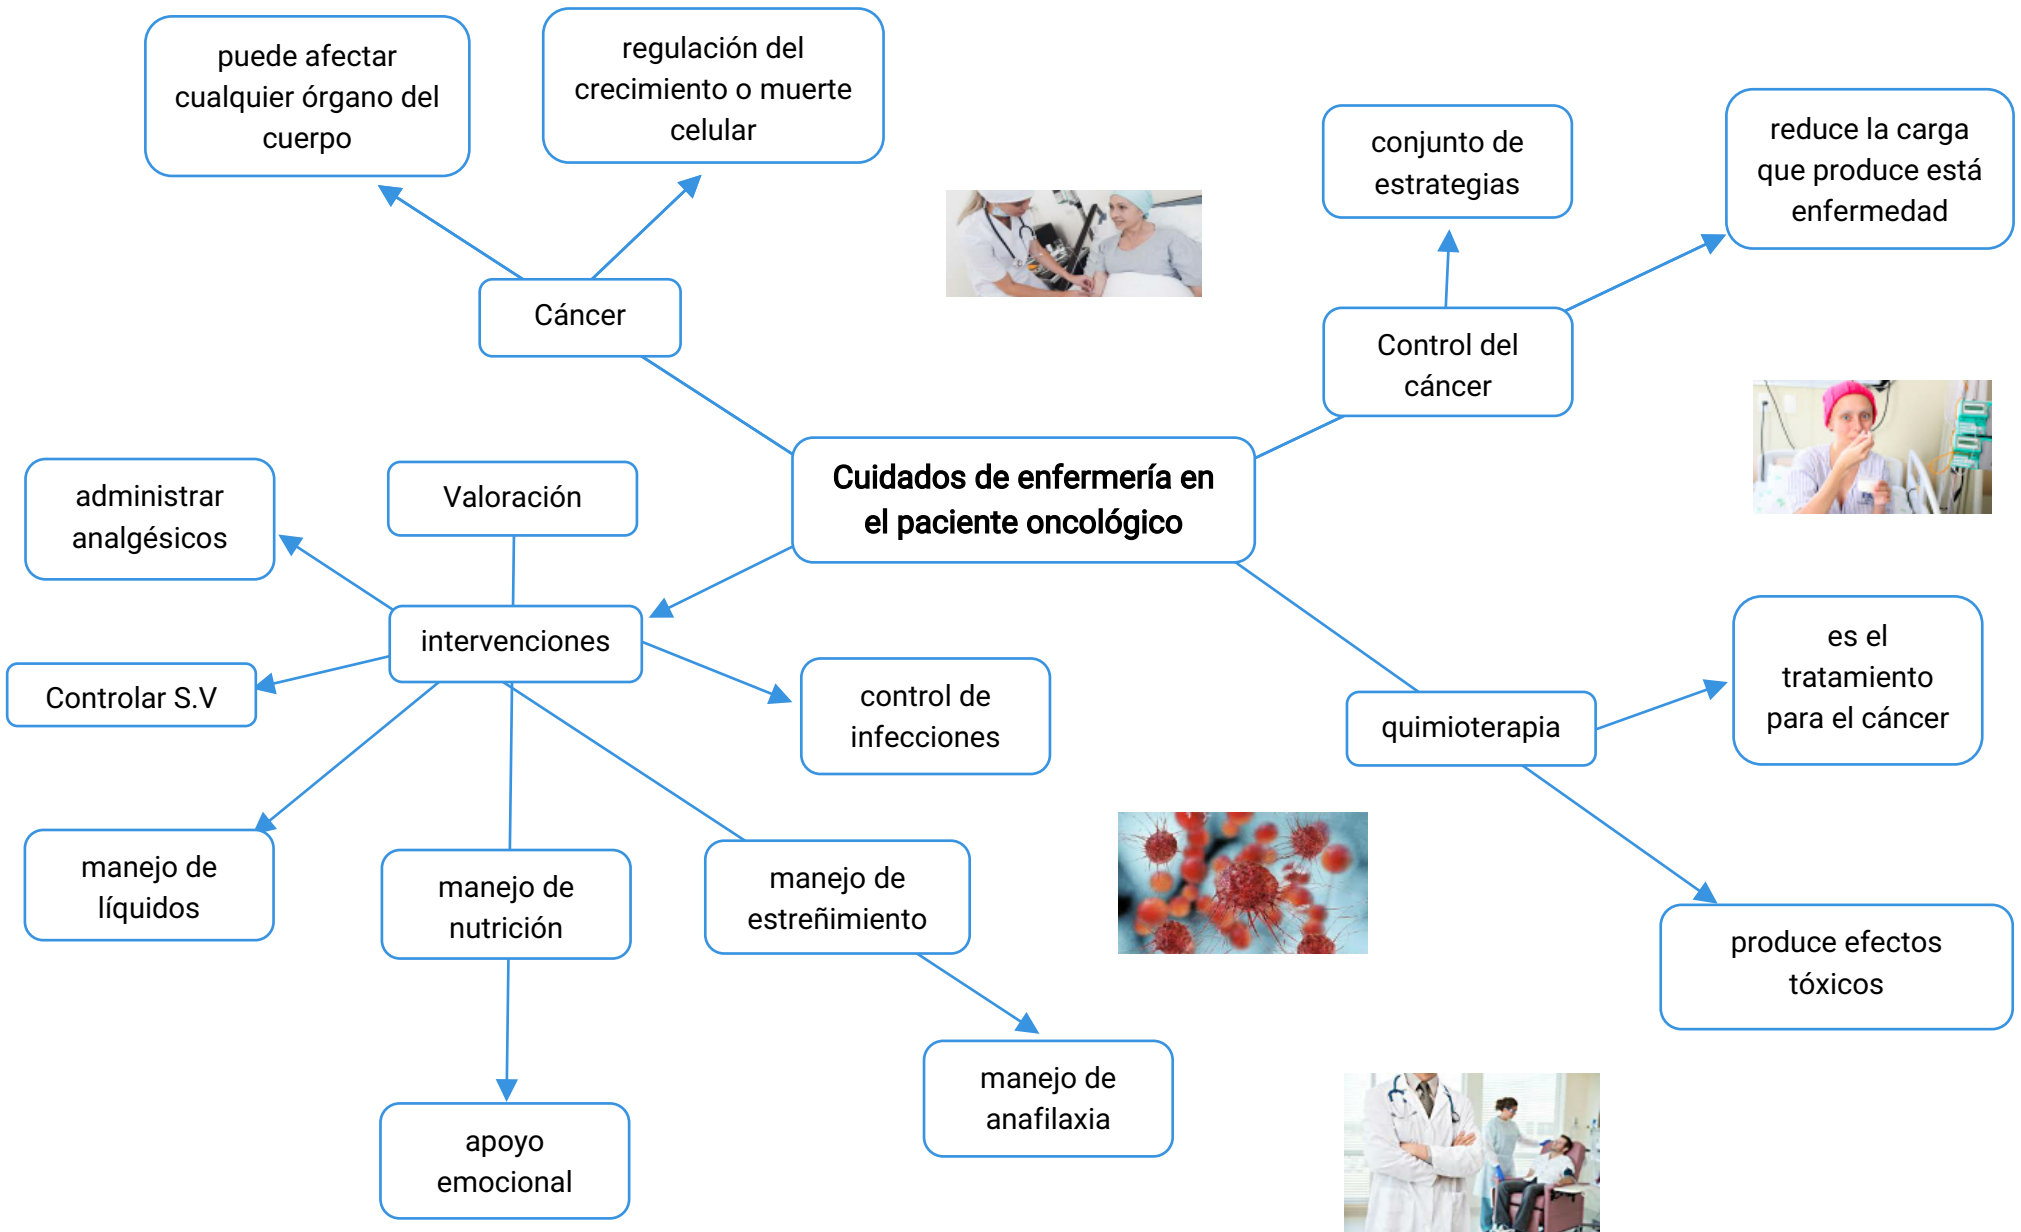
Cuidados de enfermería en el paciente oncológico

Cáncer

puede afectar cualquier órgano del cuerpo

regulación del crecimiento o muerte celular

Control del cáncer

conjunto de estrategias

reduce la carga que produce está enfermedad

quimioterapia

es el tratamiento para el cáncer

produce efectos tóxicos

Valoración

intervenciones

administrar analgésicos

Controlar S.V

control de infecciones

manejo de líquidos

manejo de nutrición

manejo de estreñimiento

apoyo emocional

manejo de anafilaxia